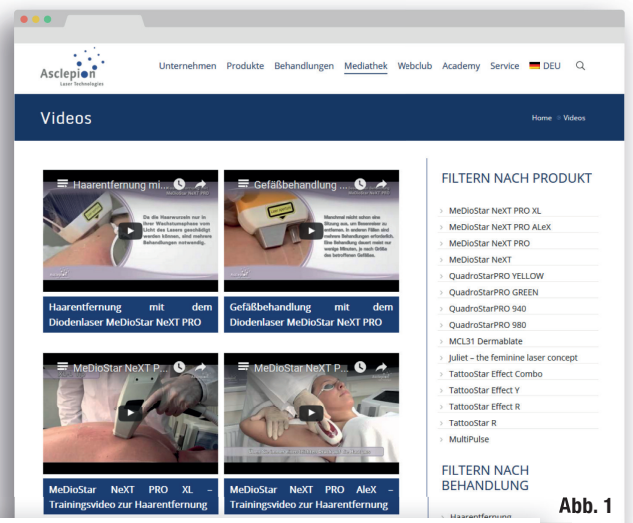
Asclepion
Laser Technologies

Unternehmen Produkte Behandlungen Mediathek Webclub Academy Service DEU

Videos

Home » Videos

Haarentfernung mi...

Die Haarwurzeln nur in ihrer Wachstumsphase vom Licht des Lasers geschädigt werden können, sind mehrere Behandlungen notwendig.

Haarentfernung mit dem Diodenlaser MeDioStar NeXT PRO

Gefäßbehandlung ...

Manchmal reicht schon eine Sitzung aus, um Besenreiser zu entfernen. In anderen Fällen sind mehrere Behandlungen erforderlich. Eine Behandlung dauert meist nur wenige Minuten, je nach Größe des betroffenen Gefäßes.

Gefäßbehandlung mit dem Diodenlaser MeDioStar NeXT PRO

MeDioStar NeXT PRO...

MeDioStar NeXT PRO XL – Trainingsvideo zur Haarentfernung

MeDioStar NeXT P...

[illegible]

MeDioStar NeXT PRO AleX – Trainingsvideo zur Haarentfernung

FILTERN NACH PRODUKT

MeDioStar NeXT PRO XL
MeDioStar NeXT PRO ALeX
MeDioStar NeXT PRO
MeDioStar NeXT
QuadroStarPRO YELLOW
QuadroStarPRO GREEN
QuadroStarPRO 940
QuadroStarPRO 980
MCL31 Dermablate
Juliet – the feminine laser concept
TattooStar Effect Combo
TattooStar Effect Y
TattooStar Effect R
TattooStar R
MultiPulse

FILTERN NACH BEHANDLUNG

Haarentfernung

Abb. 1